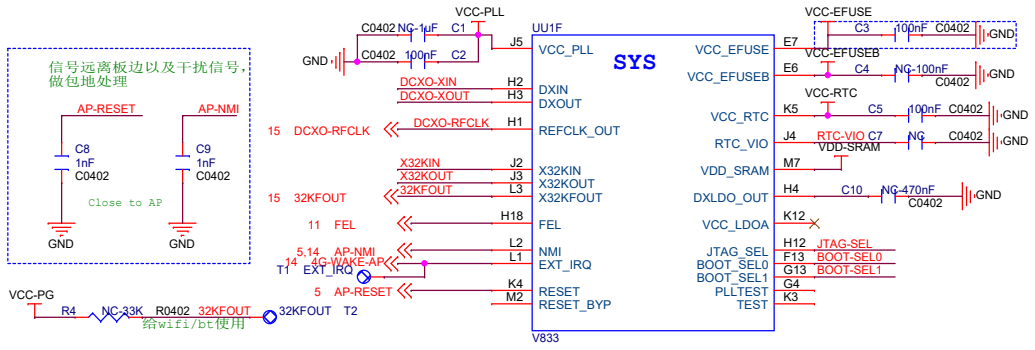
信号远离板边以及干扰信号，做包地处理

AP-RESET
AP-NMI
C8
1nF
C0402
C9
1nF
C0402
Close to AP
GND
GND

VCC-PLL
C0402 NC-1uF C1
C0402 100nF C2
GND
UU1F
J5 VCC_PLL
SYS

DCXO-XIN H2 DXIN
DCXO-XOUT H3 DXOUT
15 DCXO-RFCLK DCXO-RFCLK H1 REFCLK_OUT

X32KIN J2 X32KIN
X32KOUT J3 X32KOUT
15 32KFOUT 32KFOUT L3 X32KFOUT

11 FEL H18 FEL

5,14 AP-NMI L2 NMI
14 4G-WAKE-AP L1 EXT_IRQ
T1 EXT_IRQ
5 AP-RESET K4 RESET
M2 RESET_BYP

VCC-PG R4 NC-33K R0402 32KFOUT 32KFOUT T2
给wifi/bt使用
V833

VCC-EFUSE
VCC_EFUSE E7 C3 100nF C0402 GND
VCC-EFUSEB
VCC_EFUSEB E6 C4 NC-100nF C0402 GND
VCC-RTC
VCC_RTC K5 C5 100nF C0402 GND
RTC_VIO J4 RTC-VIO C7 NC C0402 GND
VDD-SRAM
VDD_SRAM M7
DXLDO_OUT H4 C10 NC-470nF C0402 GND
VCC_LDOA K12
JTAG_SEL H12 JTAG-SEL
BOOT_SEL0 F13 BOOT-SEL0
BOOT_SEL1 G13 BOOT-SEL1
PLLTEST G4
TEST K3